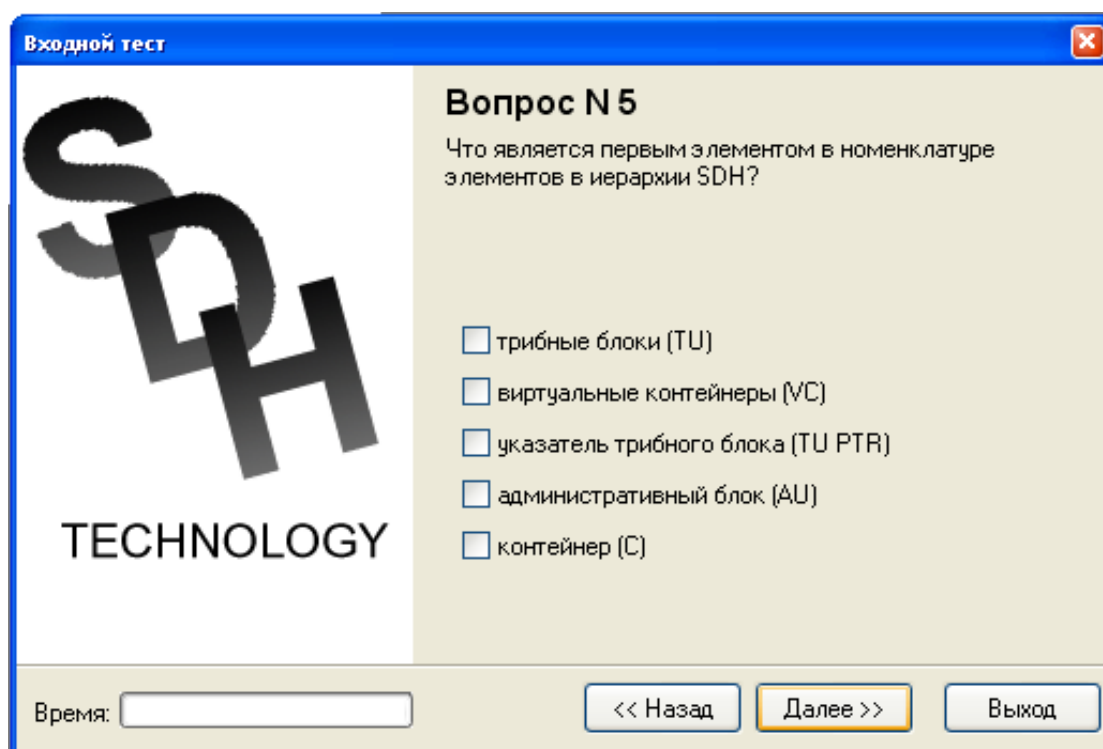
Входной тест

SDH

TECHNOLOGY

Вопрос N 5

Что является первым элементом в номенклатуре элементов в иерархии SDH?

трибные блоки (TU)

виртуальные контейнеры (VC)

указатель трибного блока (TU PTR)

административный блок (AU)

контейнер (C)

Время:

<< Назад

Далее >>

Выход